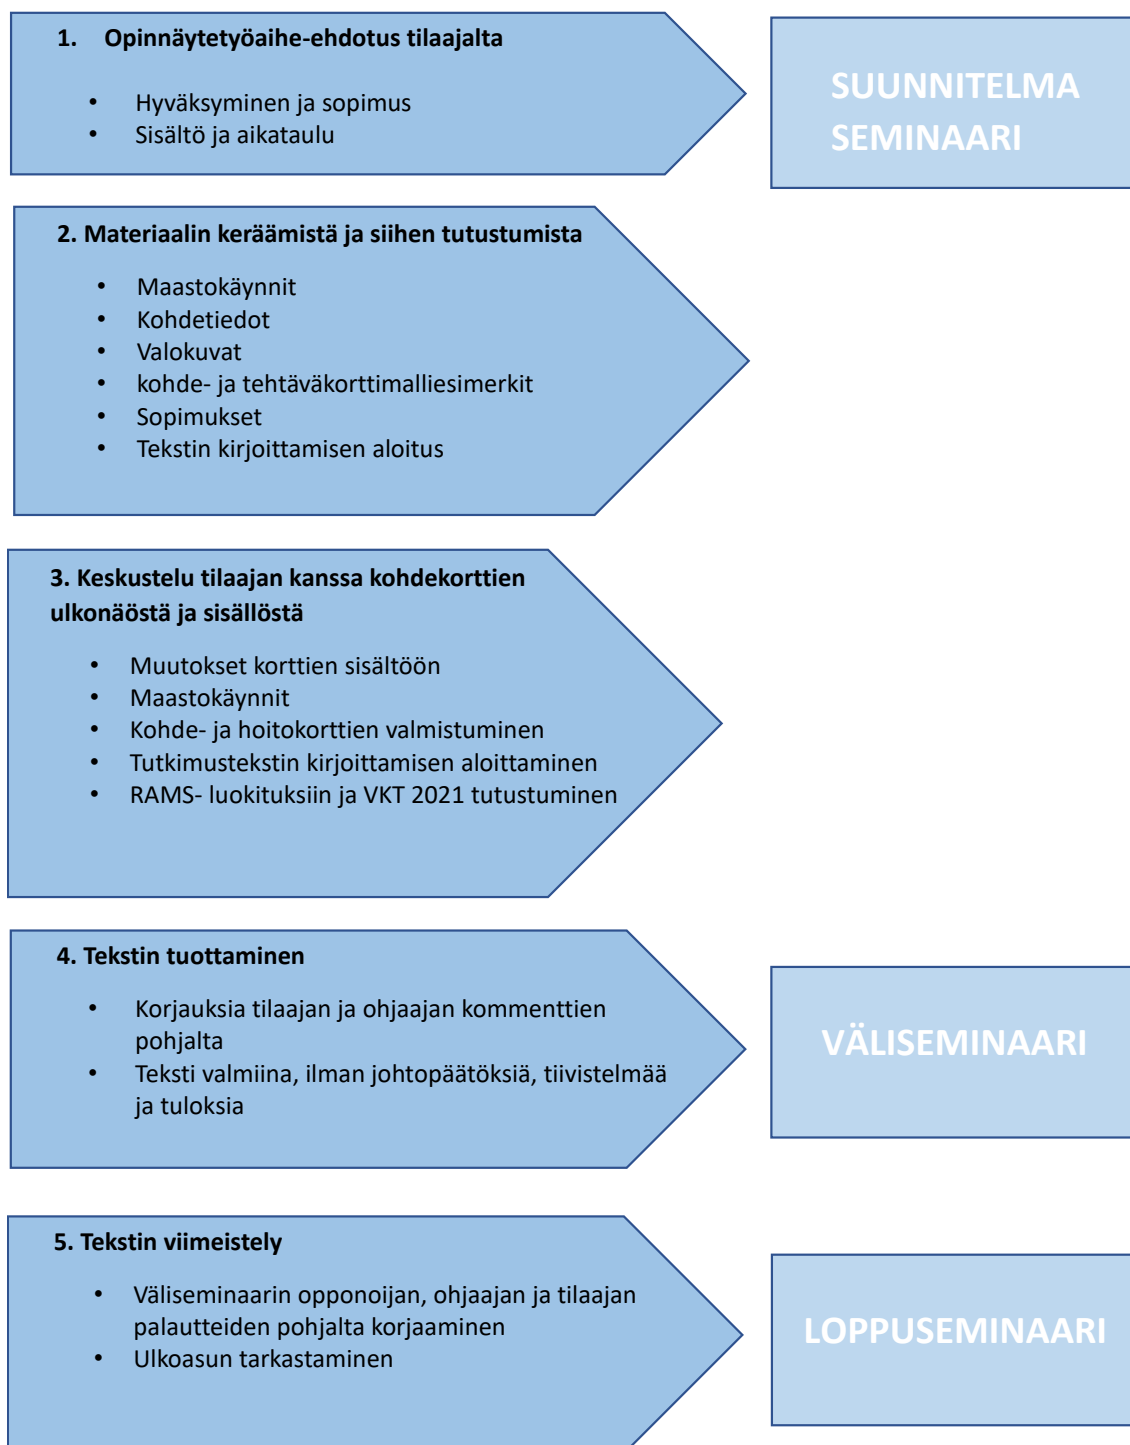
1. Opinnäytetyöaihe-ehdotus tilaajalta

- Hyväksyminen ja sopimus
- Sisältö ja aikataulu

SUUNNITELMA SEMINAARI

2. Materiaalin keräämistä ja siihen tutustumista

- Maastokäynnit
- Kohdetiedot
- Valokuvat
- kohde- ja tehtäväkorttimalliesimerkit
- Sopimukset
- Tekstin kirjoittamisen aloitus

3. Keskustelu tilaajan kanssa kohdekorttien ulkonäöstä ja sisällöstä

- Muutokset korttien sisältöön
- Maastokäynnit
- Kohde- ja hoitokorttien valmistuminen
- Tutkimustekstin kirjoittamisen aloittaminen
- RAMS- luokituksiin ja VKT 2021 tutustuminen

4. Tekstin tuottaminen

- Korjauksia tilaajan ja ohjaajan kommenttien pohjalta
- Teksti valmiina, ilman johtopäätöksiä, tiivistelmää ja tuloksia

VÄLISEMINAARI

5. Tekstin viimeistely

- Väliseminaarin opponoijan, ohjaajan ja tilaajan palautteiden pohjalta korjaaminen
- Ulkoasun tarkastaminen

LOPPUSEMINAARI